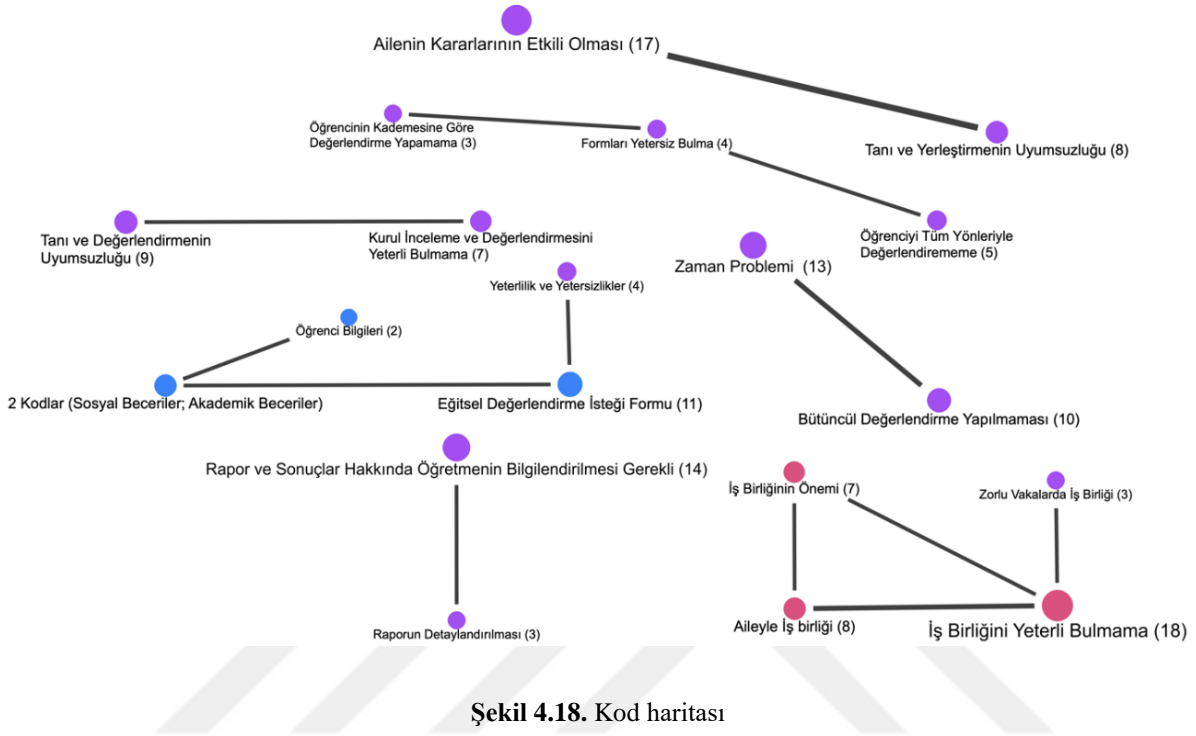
Ailenin Kararlarının Etkili Olması (17)

Öğrencinin Kademesine Göre Değerlendirme Yapamama (3)

Formları Yetersiz Bulma (4)

Tanı ve Yerleştirmenin Uyumsuzluğu (8)

Tanı ve Değerlendirmenin Uyumsuzluğu (9)

Kurul İnceleme ve Değerlendirmesini Yeterli Bulmama (7)

Öğrenciyi Tüm Yönleriyle Değerlendirememe (5)

Zaman Problemi (13)

Yeterlilik ve Yetersizlikler (4)

Öğrenci Bilgileri (2)

2 Kodlar (Sosyal Beceriler; Akademik Beceriler)

Eğitsel Değerlendirme İsteği Formu (11)

Bütüncül Değerlendirme Yapılmaması (10)

Rapor ve Sonuçlar Hakkında Öğretmenin Bilgilendirilmesi Gerekli (14)

İş Birliğinin Önemi (7)

Zorlu Vakalarda İş Birliği (3)

Aileyle İş birliği (8)

İş Birliğini Yeterli Bulmama (18)

Raporun Detaylandırılması (3)

**Şekil 4.18.** Kod haritası